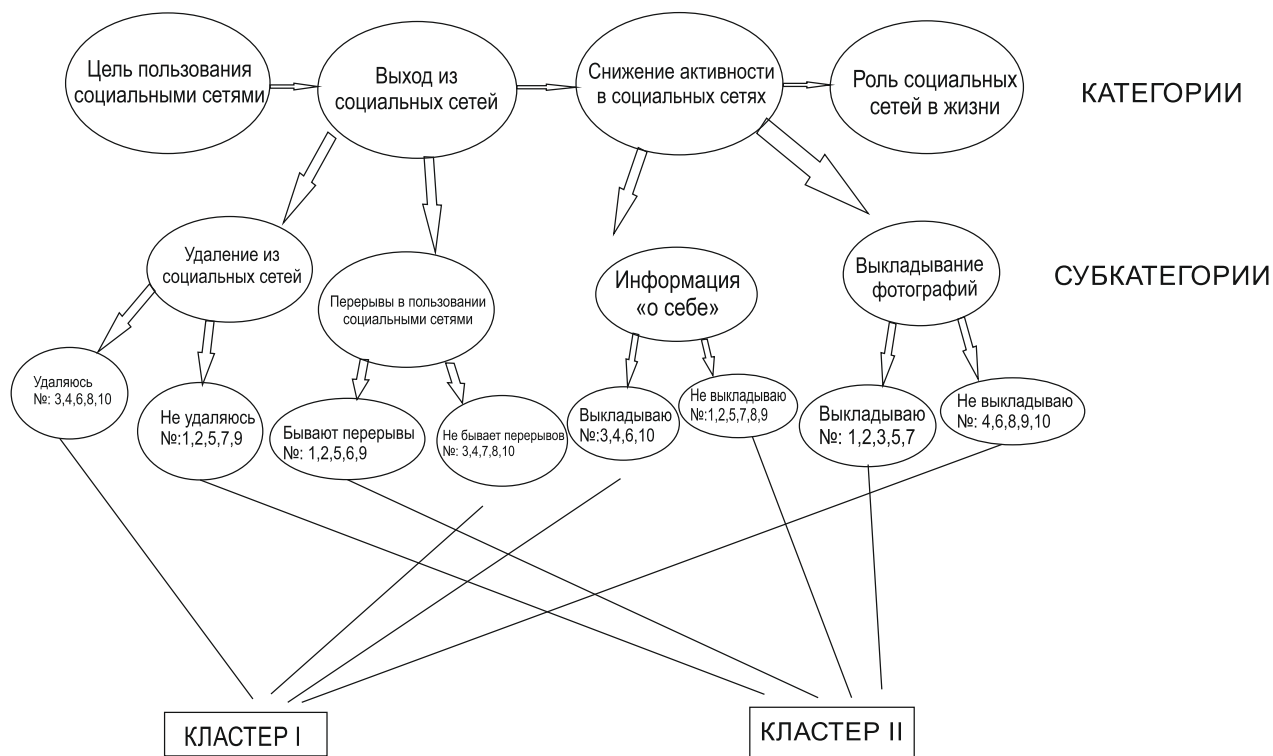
Цель пользования социальными сетями

Выход из социальных сетей

Снижение активности в социальных сетях

Роль социальных сетей в жизни

КАТЕГОРИИ

Удаление из социальных сетей

Перерывы в пользовании социальными сетями

Информация «о себе»

Выкладывание фотографий

СУБКАТЕГОРИИ

Удаляюсь №: 3,4,6,8,10

Не удаляюсь №:1,2,5,7,9

Бывают перерывы №: 1,2,5,6,9

Не бывает перерывов №: 3,4,7,8,10

Выкладываю №:3,4,6,10

Не выкладываю №:1,2,5,7,8,9

Выкладываю №: 1,2,3,5,7

Не выкладываю №: 4,6,8,9,10

КЛАСТЕР I

КЛАСТЕР II